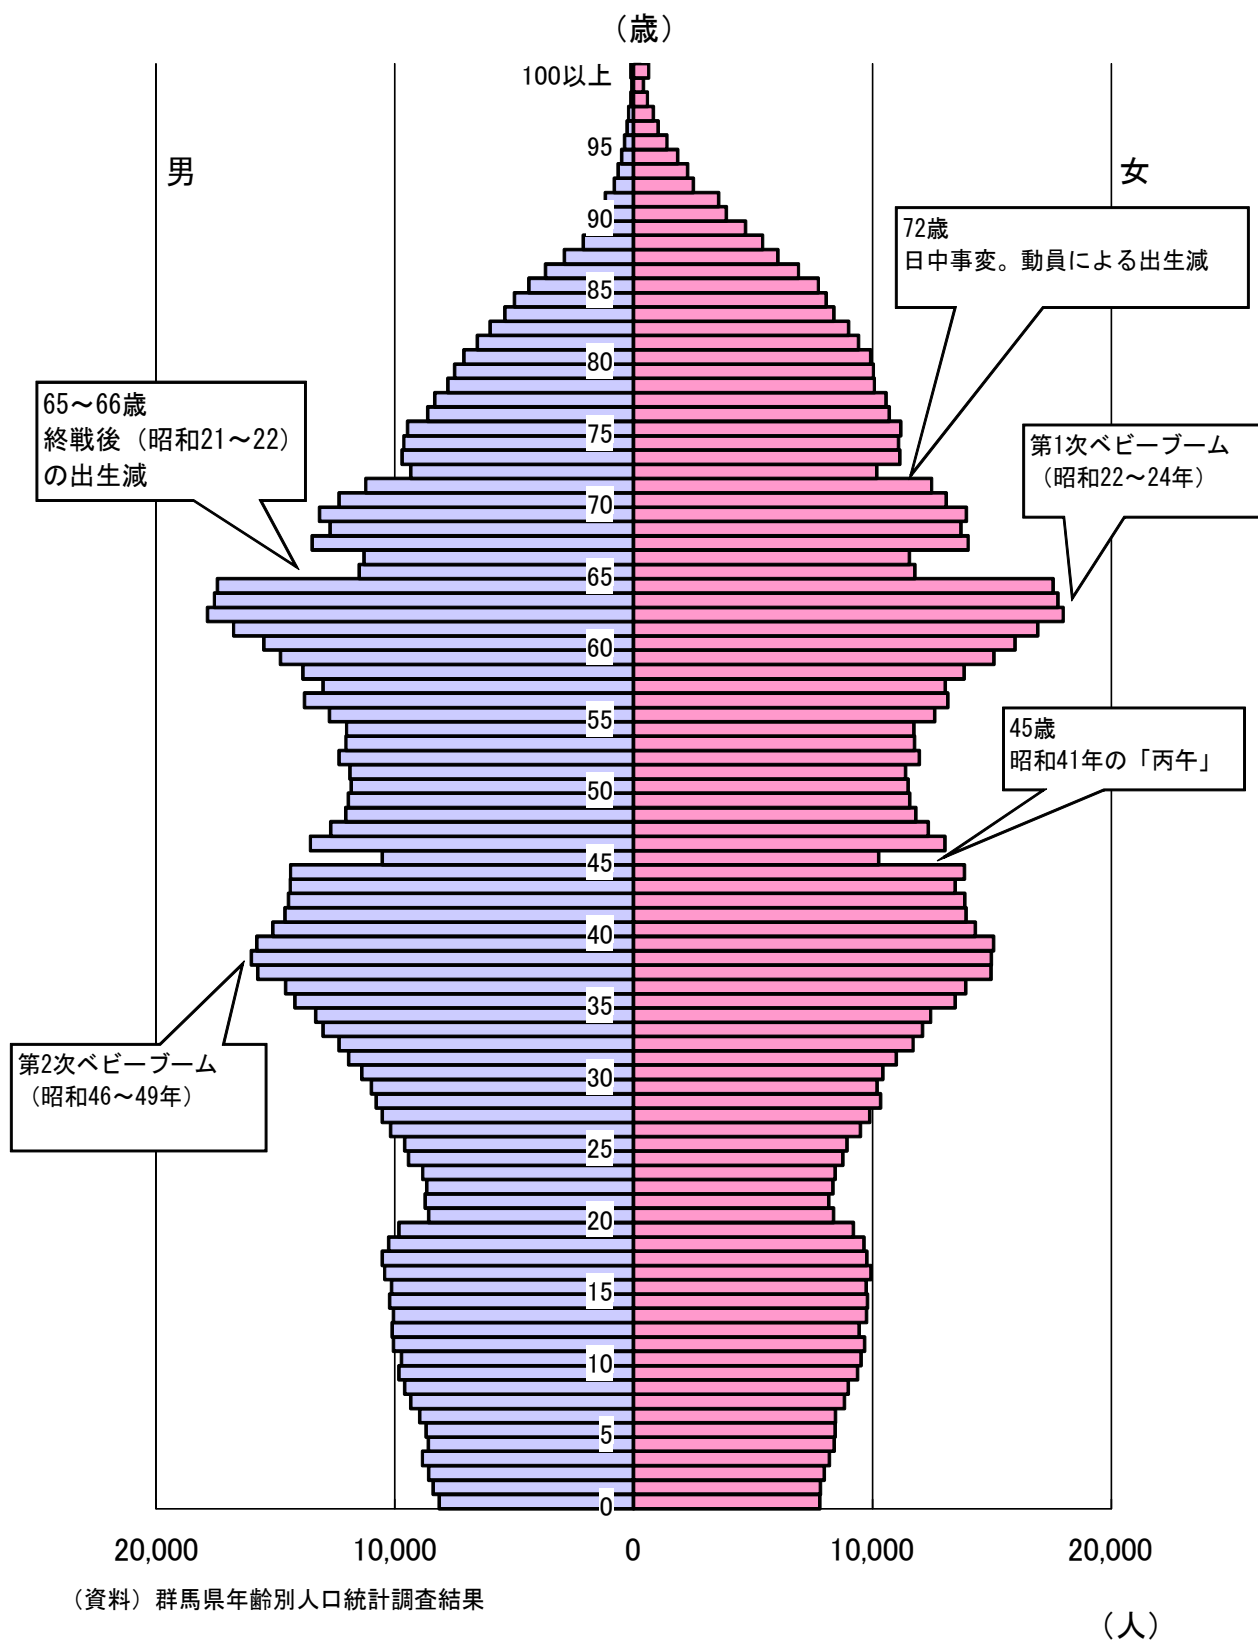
（歳）

100以上

95

男

女

90

72歳
日中事変。動員による出生減

85

80

65～66歳
終戦後（昭和21～22）の出生減

75

第1次ベビーブーム
（昭和22～24年）

70

65

60

55

45歳
昭和41年の「丙午」

50

45

40

35

第2次ベビーブーム
（昭和46～49年）

30

25

20

15

10

5

0

20,000　10,000　0　10,000　20,000

（資料）群馬県年齢別人口統計調査結果

（人）